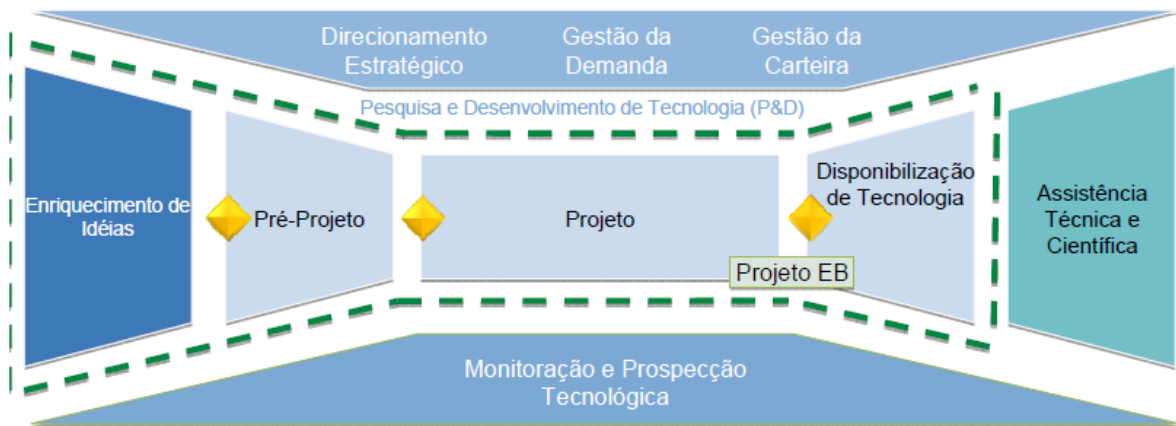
Direcionamento Estratégico

Gestão da Demanda

Gestão da Carteira

Pesquisa e Desenvolvimento de Tecnologia (P&D)

Enriquecimento de Idéias

Pré-Projeto

Projeto

Disponibilização de Tecnologia

Projeto EB

Assistência Técnica e Científica

Monitoração e Prospecção Tecnológica